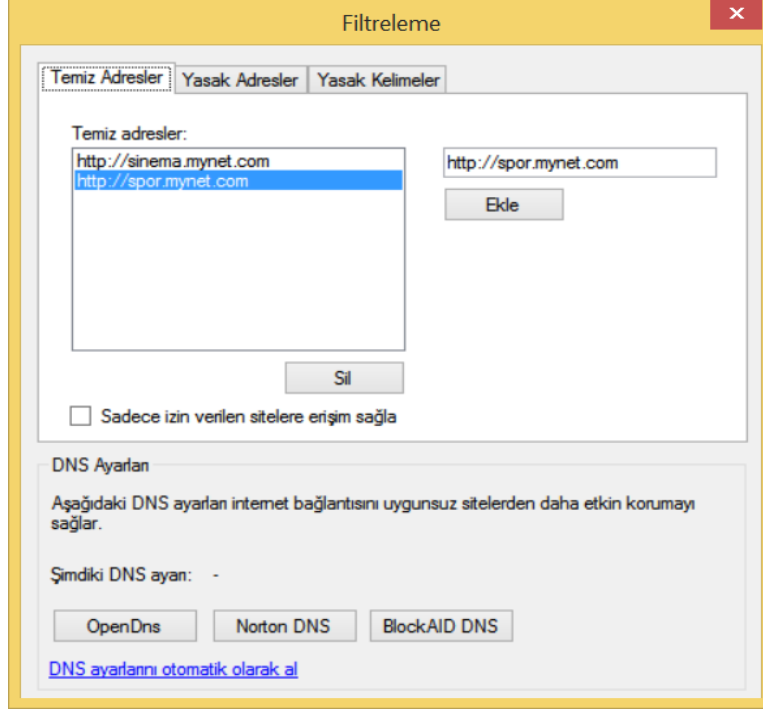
Filtreleme

Temiz Adresler | Yasak Adresler | Yasak Kelimeler

Temiz adresler:

http://sinema.mynet.com
http://spor.mynet.com

http://spor.mynet.com

Ekle

Sil

Sadece izin verilen sitelere erişim sağla

DNS Ayarları

Aşağıdaki DNS ayarları internet bağlantısını uygunsuz sitelerden daha etkin korumayı sağlar.

Şimdiki DNS ayarı: -

OpenDns
Norton DNS
BlockAID DNS

DNS ayarlarını otomatik olarak al